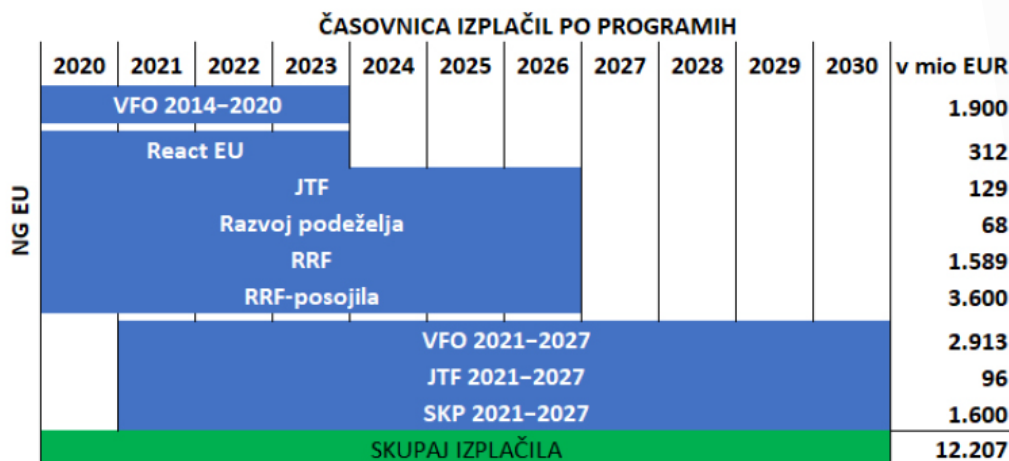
ČASOVNICA IZPLAČIL PO PROGRAMIH

| | 2020 | 2021 | 2022 | 2023 | 2024 | 2025 | 2026 | 2027 | 2028 | 2029 | 2030 | v mio EUR |
|---|---|---|---|---|---|---|---|---|---|---|---|---|
| NG EU | VFO 2014–2020 | | | | | | | | | | | 1.900 |
| | React EU | | | | | | | | | | | 312 |
| | JTF | | | | | | | | | | | 129 |
| | Razvoj podeželja | | | | | | | | | | | 68 |
| | RRF | | | | | | | | | | | 1.589 |
| | RRF-posojila | | | | | | | | | | | 3.600 |
| | | VFO 2021–2027 | | | | | | | | | | 2.913 |
| | | JTF 2021–2027 | | | | | | | | | | 96 |
| | | SKP 2021–2027 | | | | | | | | | | 1.600 |
| | SKUPAJ IZPLAČILA | | | | | | | | | | | 12.207 |